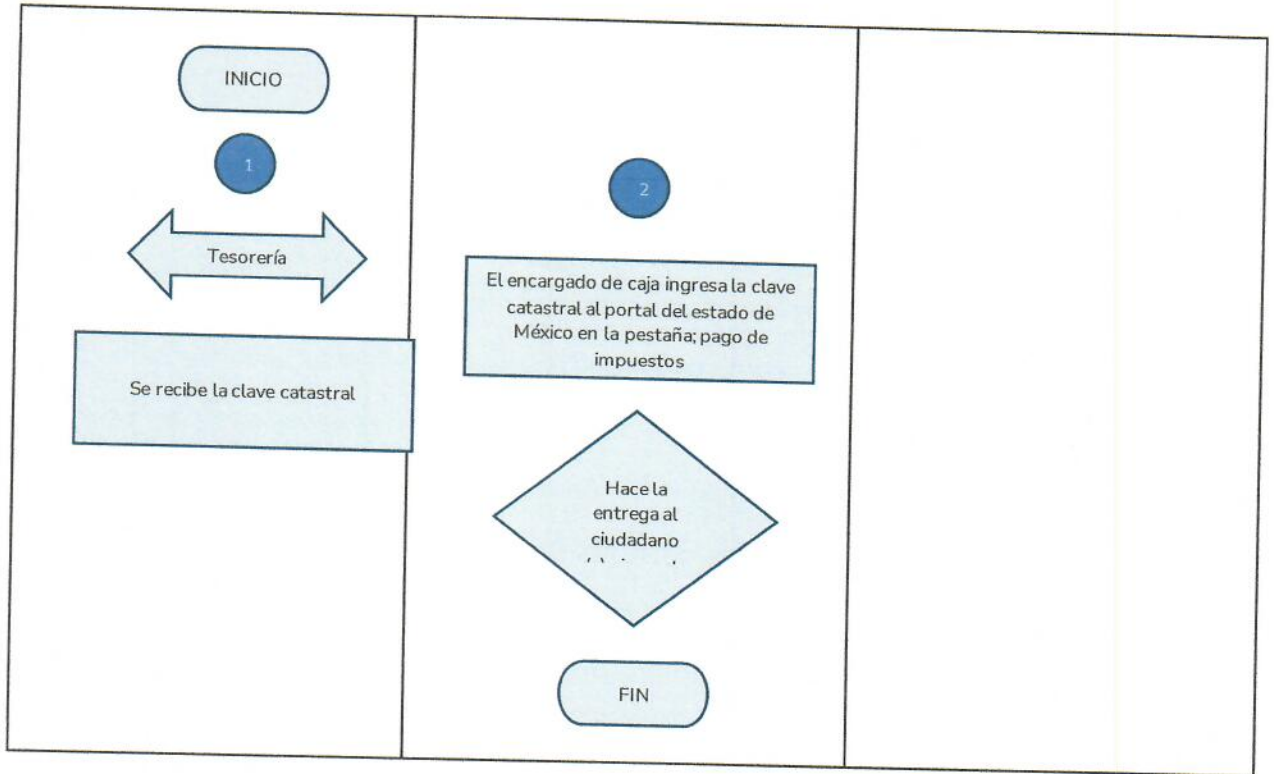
INICIO

1

Tesorería

Se recibe la clave catastral

2

El encargado de caja ingresa la clave catastral al portal del estado de México en la pestaña; pago de impuestos

Hace la entrega al ciudadano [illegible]

FIN